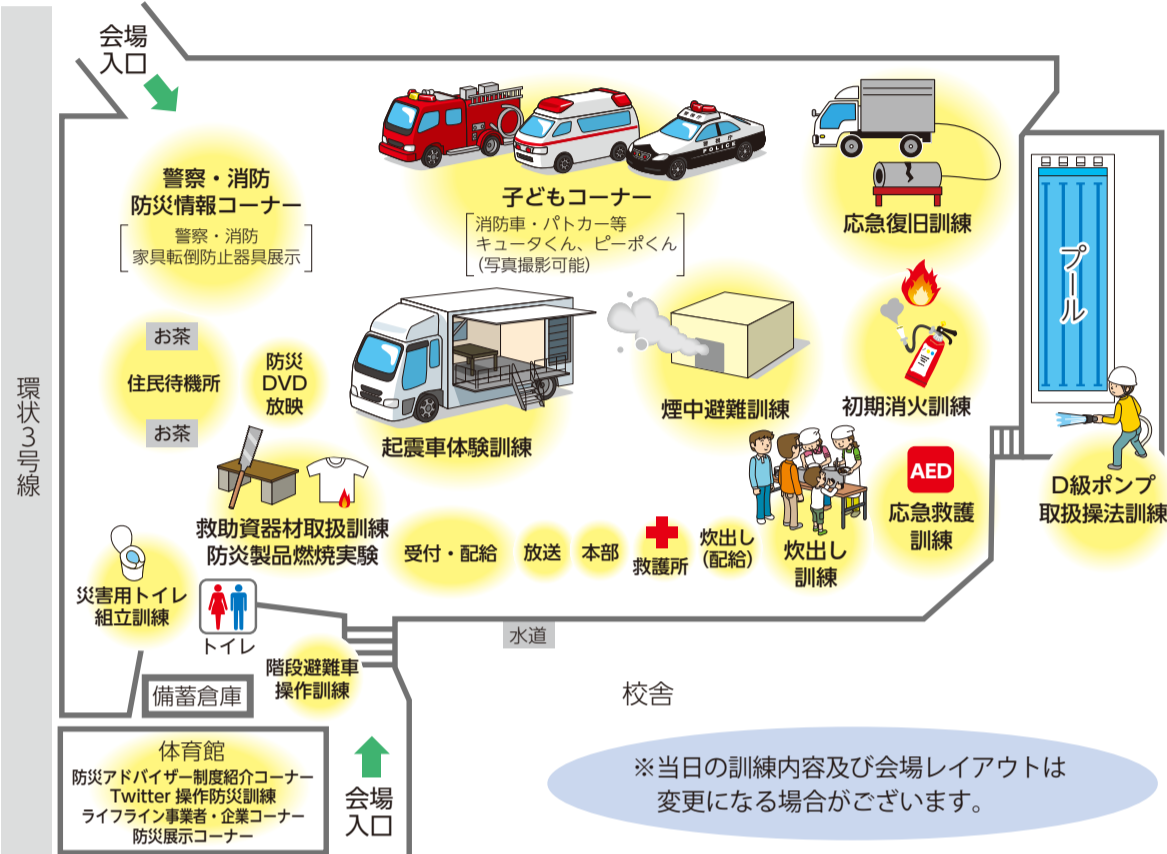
会場
入口

警察・消防
防災情報コーナー
警察・消防
家具転倒防止器具展示

子どもコーナー
消防車・パトカー等
キュータくん、ピーポくん
(写真撮影可能)

応急復旧訓練

プール

環状3号線

お茶
住民待機所
お茶

防災
DVD
放映

起震車体験訓練

煙中避難訓練

初期消火訓練

POLICE

AED
応急救護
訓練

D級ポンプ
取扱操法訓練

救助資器材取扱訓練
防災製品燃焼実験

受付・配給
放送
本部
救護所
炊出し
(配給)
炊出し
訓練

災害用トイレ
組立訓練

トイレ

水道

階段避難車
操作訓練

備蓄倉庫

校舎

体育館
防災アドバイザー制度紹介コーナー
Twitter 操作防災訓練
ライフライン事業者・企業コーナー
防災展示コーナー

会場
入口

※当日の訓練内容及び会場レイアウトは
変更になる場合がございます。